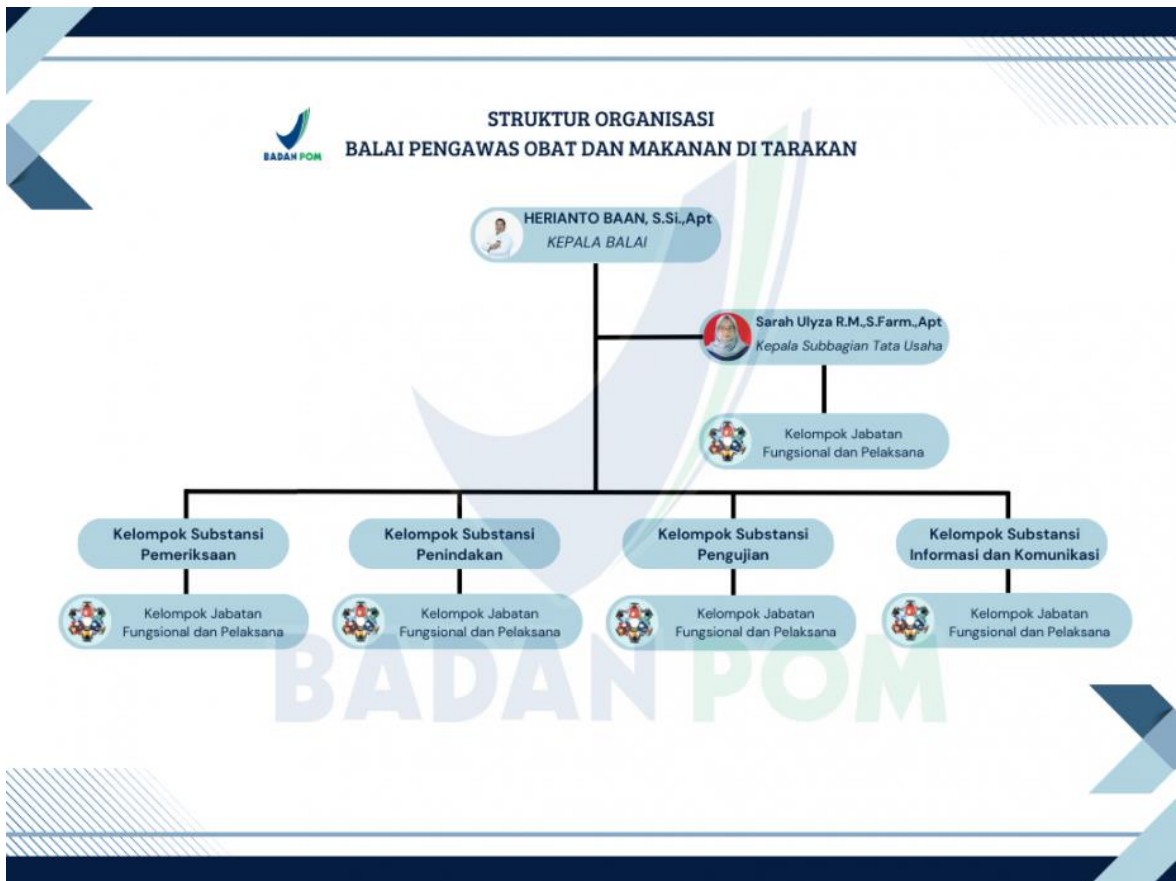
BADAN POM

STRUKTUR ORGANISASI
BALAI PENGAWAS OBAT DAN MAKANAN DI TARAKAN

HERIANTO BAAN, S.Si.,Apt
KEPALA BALAI

Sarah Ulyza R.M.,S.Farm.,Apt
Kepala Subbagian Tata Usaha

Kelompok Jabatan Fungsional dan Pelaksana

Kelompok Substansi Pemeriksaan

Kelompok Jabatan Fungsional dan Pelaksana

Kelompok Substansi Penindakan

Kelompok Jabatan Fungsional dan Pelaksana

Kelompok Substansi Pengujian

Kelompok Jabatan Fungsional dan Pelaksana

Kelompok Substansi Informasi dan Komunikasi

Kelompok Jabatan Fungsional dan Pelaksana

BADAN POM